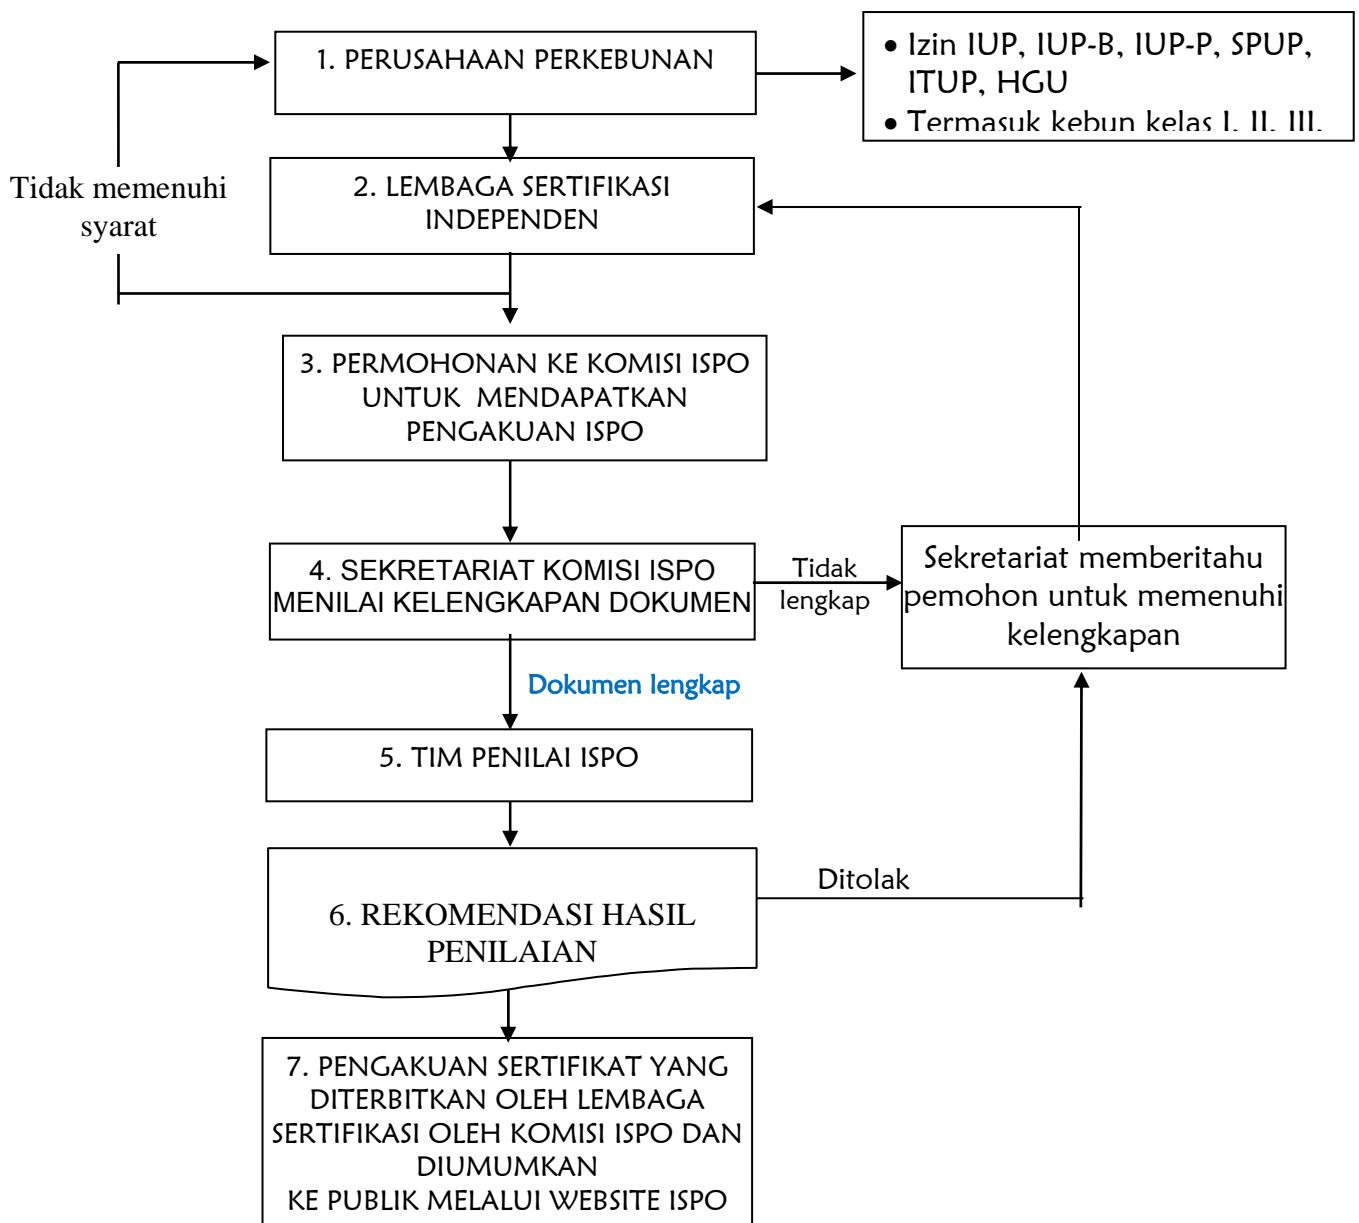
1. PERUSAHAAN PERKEBUNAN

• Izin IUP, IUP-B, IUP-P, SPUP, ITUP, HGU
• Termasuk kebun kelas I, II, III.

Tidak memenuhi syarat

2. LEMBAGA SERTIFIKASI INDEPENDEN

3. PERMOHONAN KE KOMISI ISPO UNTUK MENDAPATKAN PENGAKUAN ISPO

4. SEKRETARIAT KOMISI ISPO MENILAI KELENGKAPAN DOKUMEN

Tidak lengkap

Sekretariat memberitahu pemohon untuk memenuhi kelengkapan

Dokumen lengkap

5. TIM PENILAI ISPO

6. REKOMENDASI HASIL PENILAIAN

Ditolak

7. PENGAKUAN SERTIFIKAT YANG DITERBITKAN OLEH LEMBAGA SERTIFIKASI OLEH KOMISI ISPO DAN DIUMUMKAN KE PUBLIK MELALUI WEBSITE ISPO